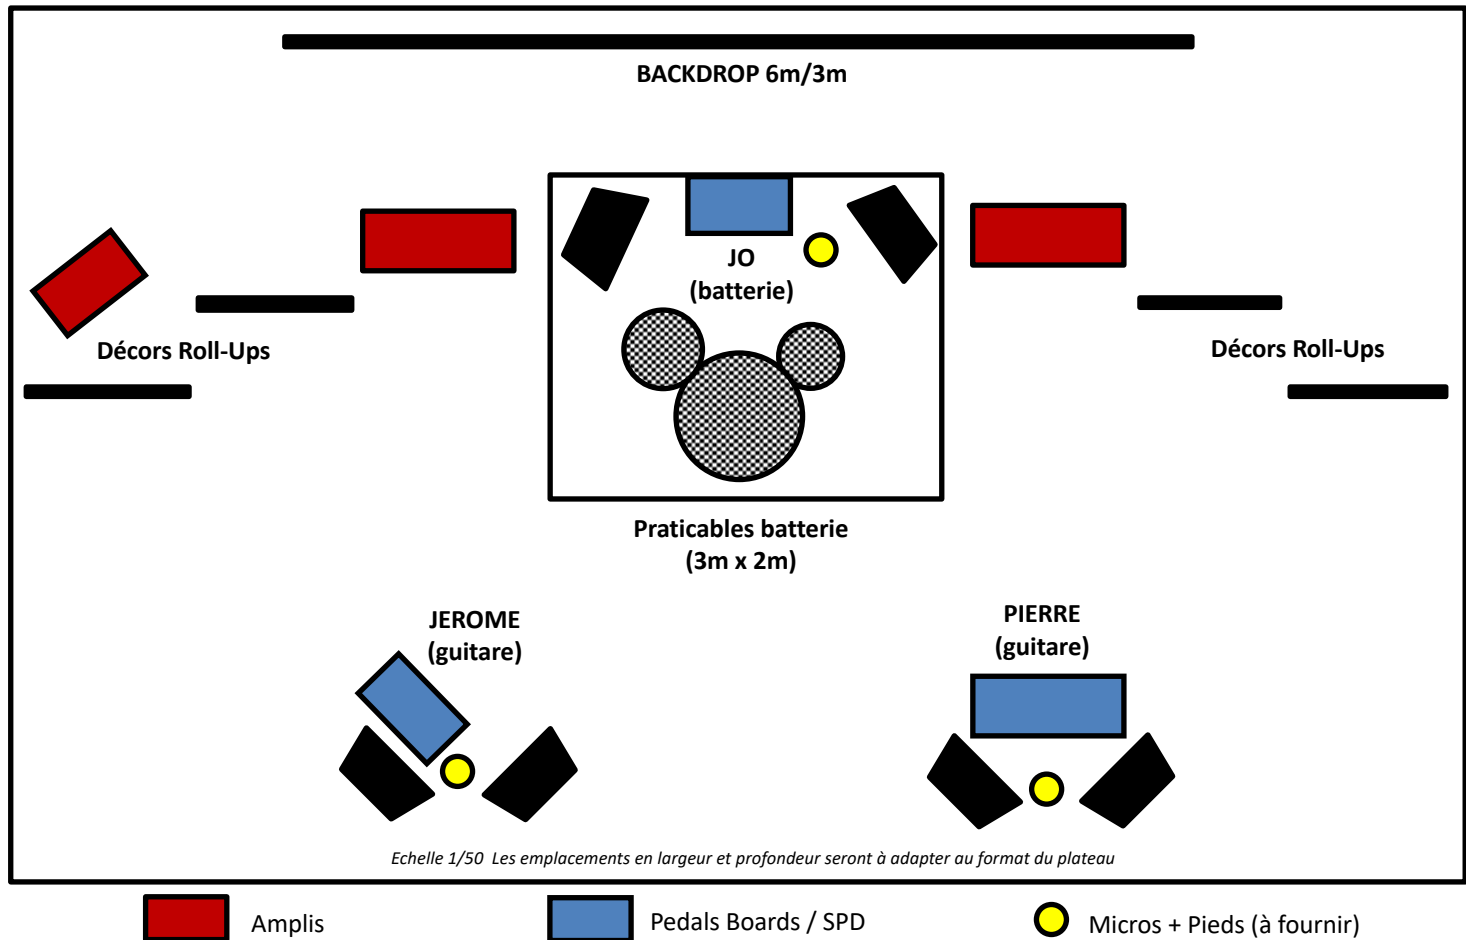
BACKDROP 6m/3m

JO
(batterie)

Décors Roll-Ups

Décors Roll-Ups

Praticables batterie
(3m x 2m)

JEROME
(guitare)

PIERRE
(guitare)

Echelle 1/50 Les emplacements en largeur et profondeur seront à adapter au format du plateau

Amplis

Pedals Boards / SPD

Micros + Pieds (à fournir)